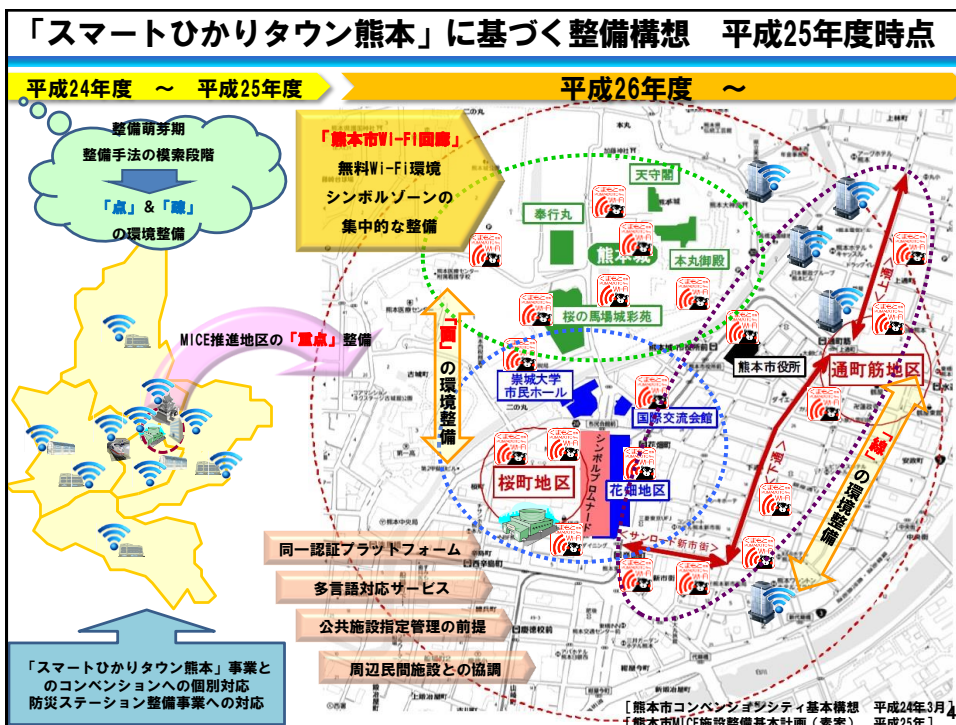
「スマートひかりタウン熊本」に基づく整備構想　平成25年度時点

平成24年度　～　平成25年度

平成26年度　～

整備萌芽期
整備手法の模索段階
「点」＆「線」
の環境整備

MICE推進地区の「重点」整備

「熊本市Wi-Fi回廊」
無料Wi-Fi環境
シンボルゾーンの
集中的な整備

「面」の環境整備

天守閣
奉行丸
熊本城
本丸御殿
桜の馬場城彩苑

崇城大学
市民ホール
国際交流会館
熊本市役所
通町筋地区
桜町地区
花畑地区
シンボルプロムナード
サンロード新市街

「線」の環境整備

同一認証プラットフォーム
多言語対応サービス
公共施設指定管理の前提
周辺民間施設との協調

「スマートひかりタウン熊本」事業と
のコンベンションへの個別対応
防災ステーション整備事業への対応

［熊本市コンベンションシティ基本構想　平成24年3月］
［熊本市MICE施設整備基本計画（素案）　平成25年］

4